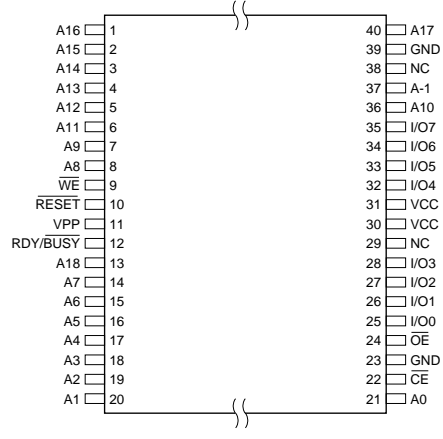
A16 1
A15 2
A14 3
A13 4
A12 5
A11 6
A9 7
A8 8
$\overline{WE}$ 9
$\overline{RESET}$ 10
VPP 11
RDY/$\overline{BUSY}$ 12
A18 13
A7 14
A6 15
A5 16
A4 17
A3 18
A2 19
A1 20

40 A17
39 GND
38 NC
37 A-1
36 A10
35 I/O7
34 I/O6
33 I/O5
32 I/O4
31 VCC
30 VCC
29 NC
28 I/O3
27 I/O2
26 I/O1
25 I/O0
24 $\overline{OE}$
23 GND
22 $\overline{CE}$
21 A0